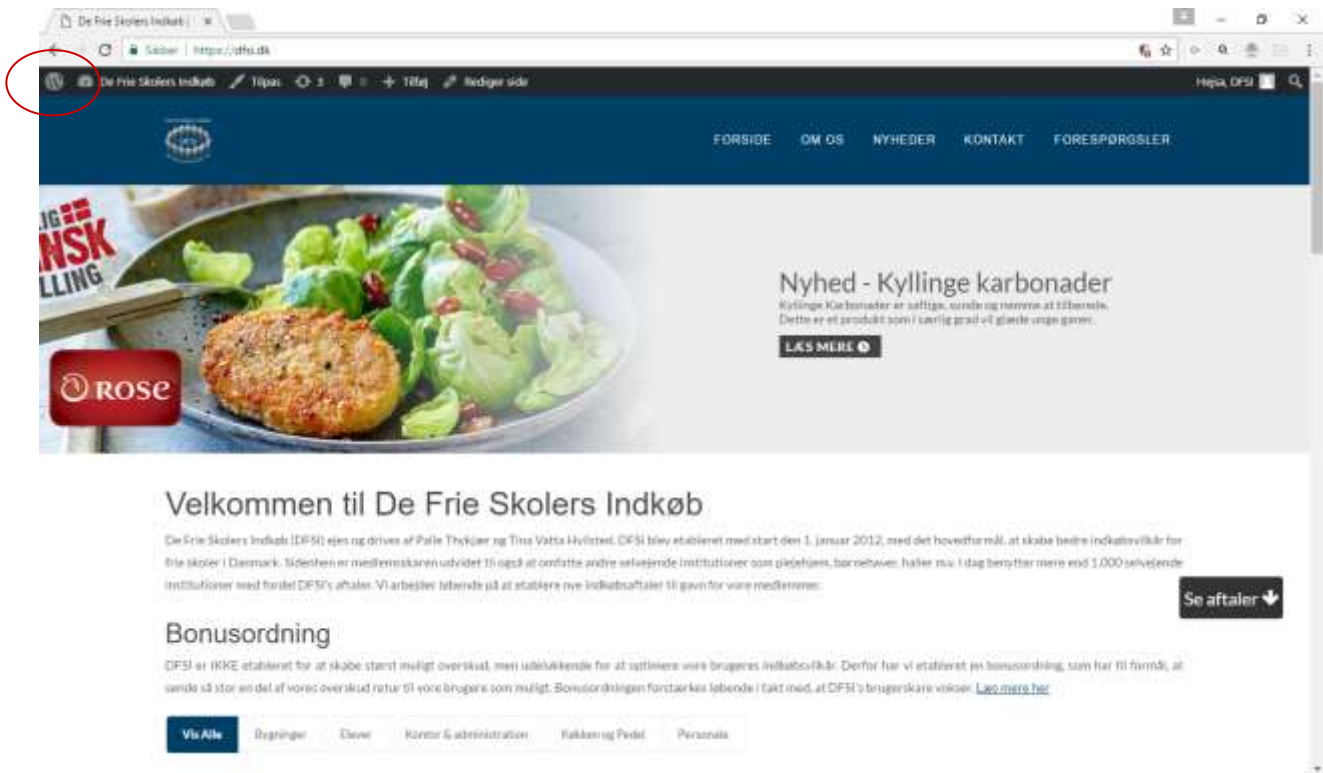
De Frie Skolers Indkøb | ×

Sikker | https://dfsi.dk

De Frie Skolers Indkøb Tilpas 3 0 Tilføj Rediger side

Hejsa, DFSI

FORSIDE OM OS NYHEDER KONTAKT FORESPØRGSLER

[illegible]NSK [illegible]LLING

ROSE

Nyhed - Kyllinge karbonader

Kyllinge Karbonader er saftige, sunde og nemme at tilberede. Dette er et produkt som i særlig grad vil glæde unge ganer.

LÆS MERE

Velkommen til De Frie Skolers Indkøb

De Frie Skolers Indkøb (DFSI) ejes og drives af Palle Thykjær og Tina Vatta Hvilsted. DFSI blev etableret med start den 1. januar 2012, med det hovedformål, at skabe bedre indkøbsvilkår for frie skoler i Danmark. Siden har er medlemsskaren udvidet til også at omfatte andre selvejende institutioner som plejehjem, børnehaver, haller m.v. I dag benytter mere end 1.000 selvejende institutioner med fordel DFSI's aftaler. Vi arbejder løbende på at etablere nye indkøbsaftaler til gavn for vore medlemmer.

Se aftaler

Bonusordning

DFSI er IKKE etableret for at skabe størst muligt overskud, men udelukkende for at optimere vore brugeres indkøbsvilkår. Derfor har vi etableret en bonusordning, som har til formål, at sende så stor en del af vores overskud retur til vore brugere som muligt. Bonusordningen forstærkes løbende i takt med, at DFSI's brugerskare vokser. Læs mere her

Vis Alle | Bygninger | Elever | Kontor & administration | Køkken og Pedel | Personale